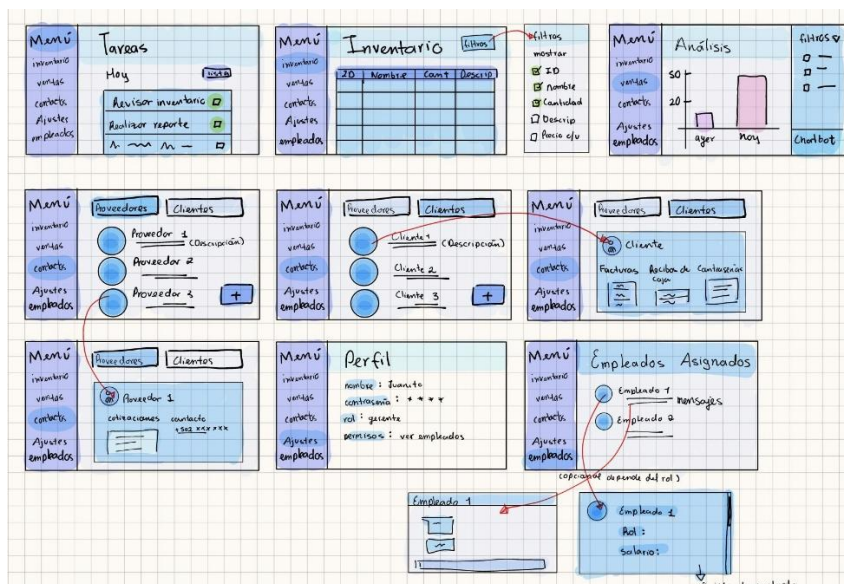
Menú
inventario
ventas
contacts
Ajustes
empleados

Tareas
Hoy
lista
Revisar inventario
Realizar reporte

Menú
inventario
ventas
contacts
Ajustes
empleados

Inventario
filtros

| ID | Nombre | Cant | Descrip |
|---|---|---|---|
| | | | |

filtros
mostrar
ID
Nombre
Cantidad
Descrip
Precio c/u

Menú
inventario
ventas
contacts
Ajustes
empleados

Análisis
50
20
ayer
hoy

filtros
Chatbot

Menú
inventario
ventas
contacts
Ajustes
empleados

Proveedores
Clientes
Proveedor 1 (Descripción)
Proveedor 2
Proveedor 3
+

Menú
inventario
ventas
contacts
Ajustes
empleados

Proveedores
Clientes
Cliente 1 (Descripción)
Cliente 2
Cliente 3
+

Menú
inventario
ventas
contacts
Ajustes
empleados

Proveedores
Clientes
Cliente
Facturas
Recibos de caja
Contraseñas

Menú
inventario
ventas
contacts
Ajustes
empleados

Proveedores
Clientes
Proveedor 1
cotizaciones
contacto
+502 xxx xxx

Menú
inventario
ventas
contacts
Ajustes
empleados

Perfil
nombre : Juanito
contraseña : * * * *
rol : gerente
permisos : ver empleados

Menú
inventario
ventas
contacts
Ajustes
empleados

Empleados Asignados
Empleado 1
mensajes
Empleado 2

(opcional depende del rol)

Empleado 1

Empleado 1
Rol :
Salario: